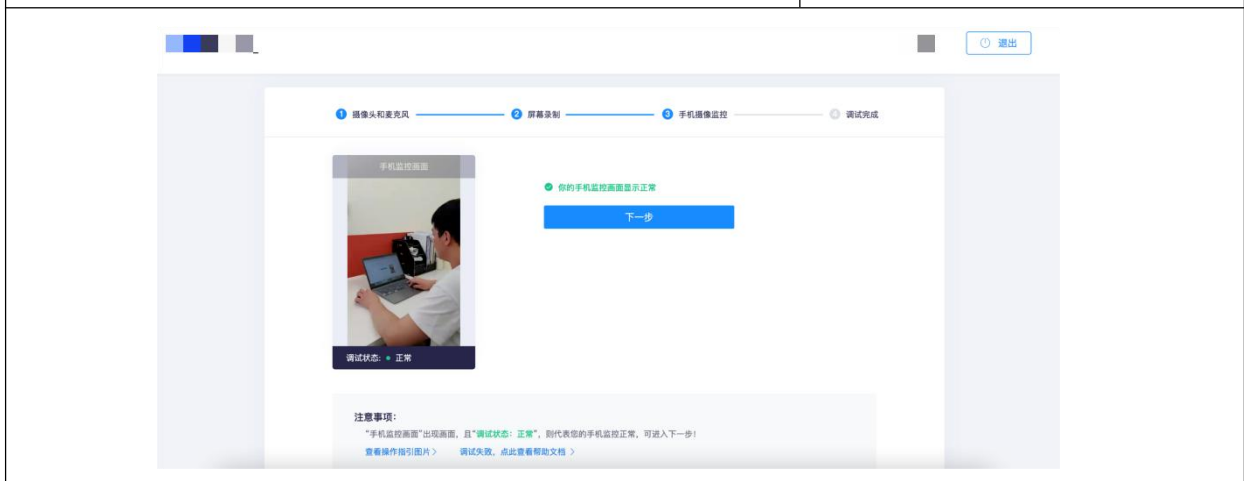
退出

1 摄像头和麦克风　2 屏幕录制　3 手机摄像监控　4 调试完成

手机监控画面

调试状态: ● 正常

你的手机监控画面显示正常

下一步

注意事项:

"手机监控画面"出现画面，且"调试状态：正常"，则代表您的手机监控正常，可进入下一步！

查看操作指引图片 >　调试失败，点此查看帮助文档 >